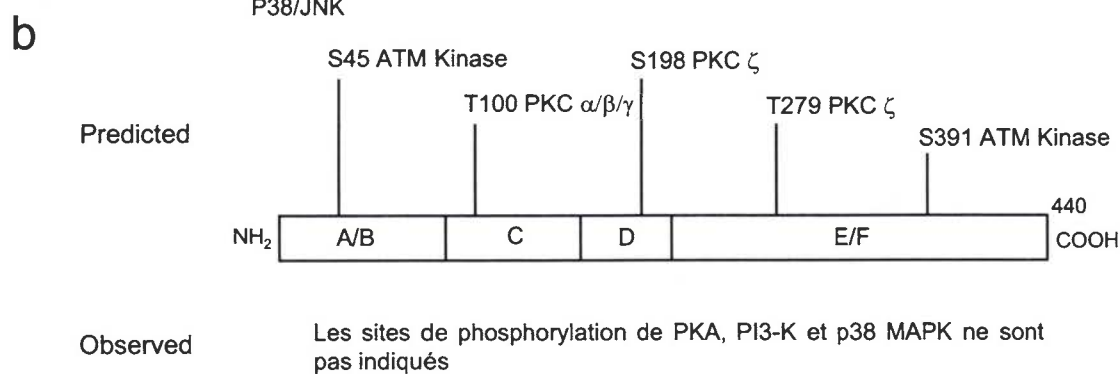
P38/JNK

b

S45 ATM Kinase

S198 PKC $\zeta$

T100 PKC $\alpha/\beta/\gamma$

T279 PKC $\zeta$

Predicted

S391 ATM Kinase

440

$NH_2$ A/B C D E/F COOH

Observed

Les sites de phosphorylation de PKA, PI3-K et p38 MAPK ne sont pas indiqués